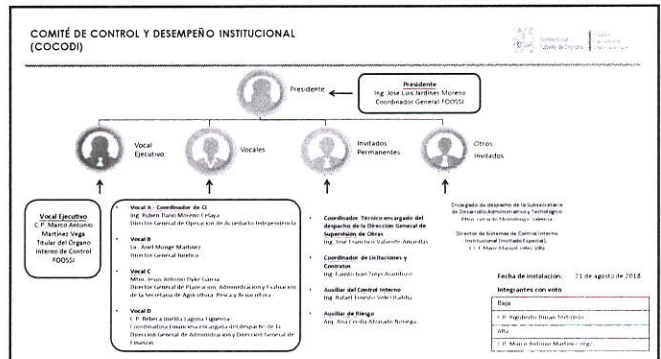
COMITÉ DE CONTROL Y DESEMPEÑO INSTITUCIONAL (COCODI)

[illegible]

Presidente

Presidente
Ing. José Luis Jardines Moreno
Coordinador General FOOSSI

Vocal Ejecutivo

Vocales

Invitados Permanentes

Otros Invitados

Vocal Ejecutivo
C.P. Marco Antonio Martínez Vega
Titular del Órgano Interno de Control
FOOSSI

Vocal A - Coordinador de CI
Ing. Rubén Dario Moreno Celaya
Director General de Operación de Acueducto Independencia

Vocal B
Lic. Ariel Monge Martínez
Director General Jurídico

Vocal C
Mtro. Jesús Antonio Dyke Garza
Director General de Planeación, Administración y Evaluación de la Secretaría de Agricultura, Pesca y Acuacultura

Vocal D
C.P. Rebeca Isolda Lagona Figueroa
Coordinadora Financiera encargada del despacho de la Dirección General de Administración y Dirección General de Finanzas

Coordinador Técnico encargado del despacho de la Dirección General de Supervisión de Obras
Ing. José Francisco Valverde Amavizca

Coordinador de Licitaciones y Contratos
Ing. Fausto Iván Tirado Avendaño

Auxiliar del Control Interno
Ing. Rafael Ernesto Vélez Padilla

Auxiliar de Riesgo
Arq. Ana Cecilia Alvarado Noriega

Encargado de despacho de la Subsecretaría de Desarrollo Administrativo y Tecnológico
Mtro. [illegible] Valencia

Director de Sistemas de Control Interno Institucional (Invitado Especial)
L.C.I. Mario Manuel Vélez Villa

Fecha de instalación: 21 de agosto de 2018

Integrantes con voto

Baja
C.P. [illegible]
Alta
C.P. Marco Antonio Martínez Vega